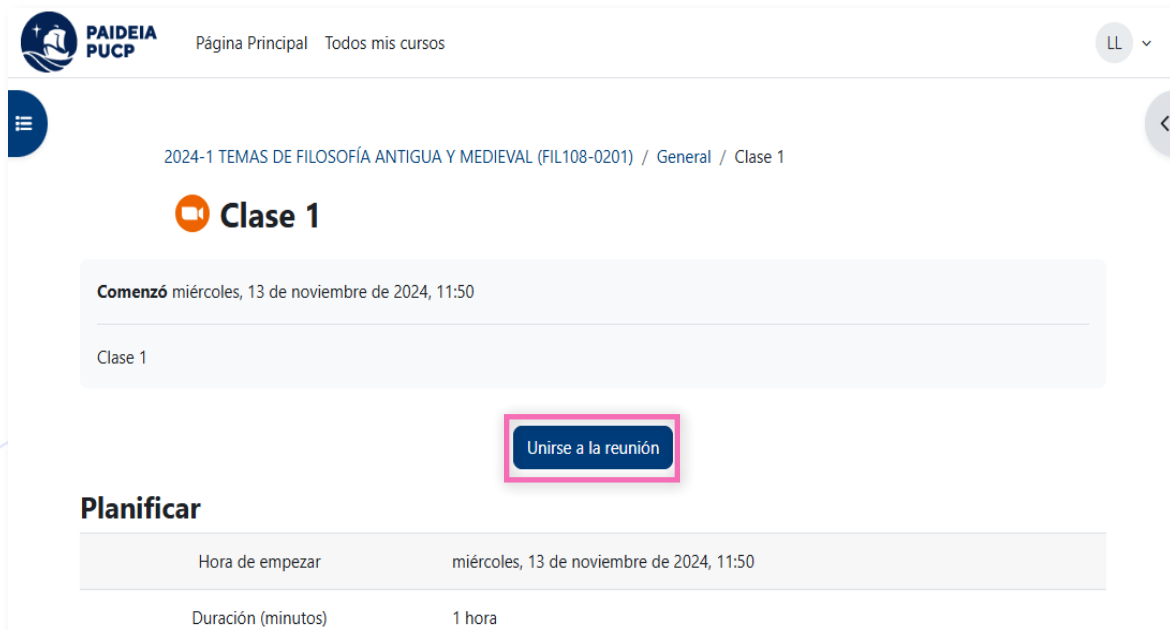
PAIDEIA PUCP

Página Principal Todos mis cursos

LL

2024-1 TEMAS DE FILOSOFÍA ANTIGUA Y MEDIEVAL (FIL108-0201) / General / Clase 1

Clase 1

**Comenzó** miércoles, 13 de noviembre de 2024, 11:50

Clase 1

Unirse a la reunión

Planificar

| | |
|---|---|
| Hora de empezar | miércoles, 13 de noviembre de 2024, 11:50 |
| Duración (minutos) | 1 hora |